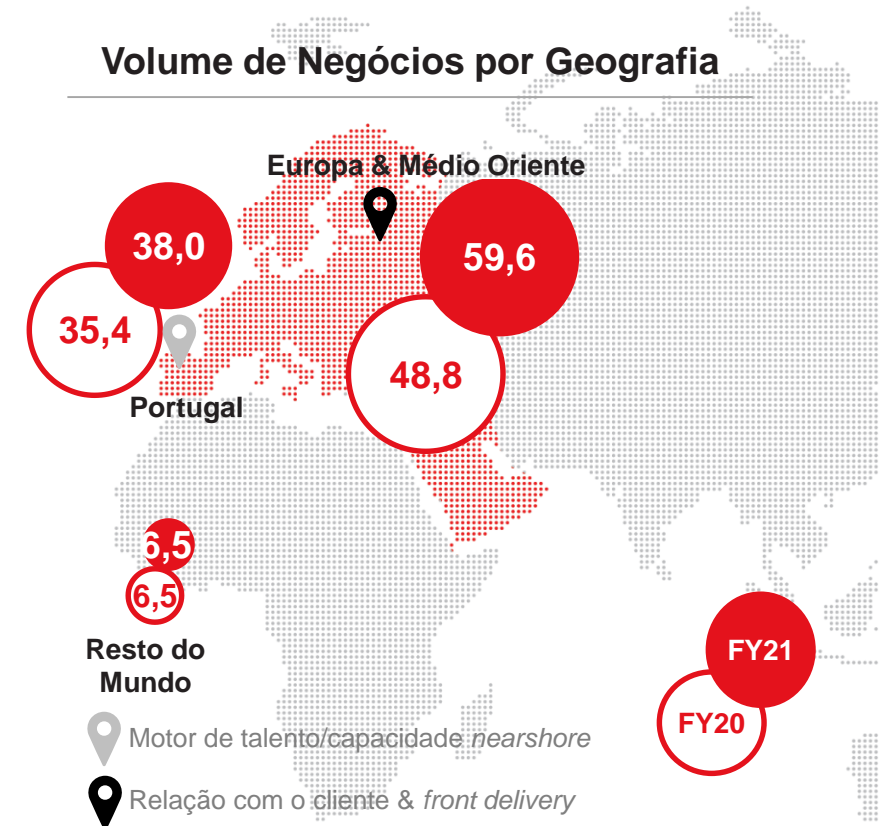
Volume de Negócios por Geografia

Europa & Médio Oriente

38,0

35,4

Portugal

59,6

48,8

6,5

6,5

Resto do Mundo

FY21

FY20

Motor de talento/capacidade *nearshore*

Relação com o cliente & *front delivery*